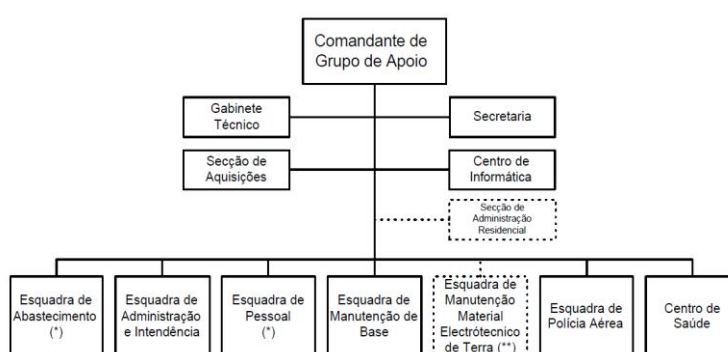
Comandante de Grupo de Apoio

Gabinete Técnico

Secretaria

Secção de Aquisições

Centro de Informática

Secção de Administração Residencial

Esquadra de Abastecimento (*)

Esquadra de Administração e Intendência

Esquadra de Pessoal (*)

Esquadra de Manutenção de Base

Esquadra de Manutenção Material Electrótecnico de Terra (**)

Esquadra de Polícia Aérea

Centro de Saúde